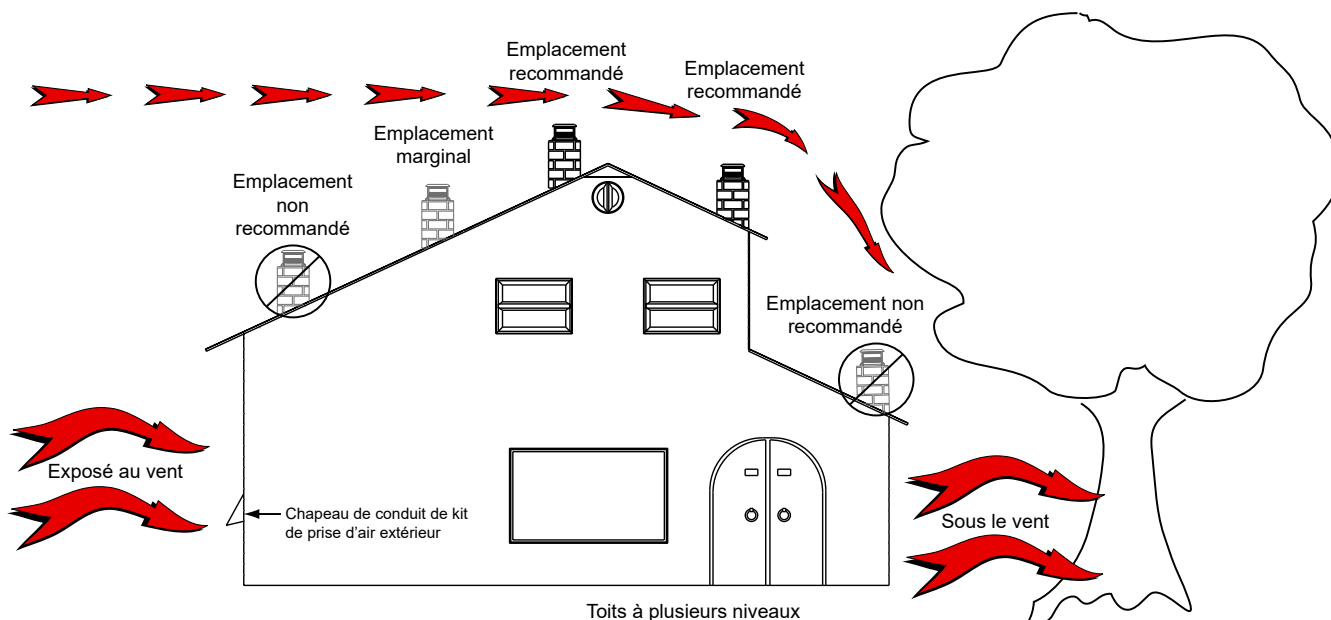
Emplacement recommandé

Emplacement recommandé

Emplacement marginal

Emplacement non recommandé

Emplacement non recommandé

Exposé au vent

Chapeau de conduit de kit de prise d'air extérieur

Sous le vent

Toits à plusieurs niveaux